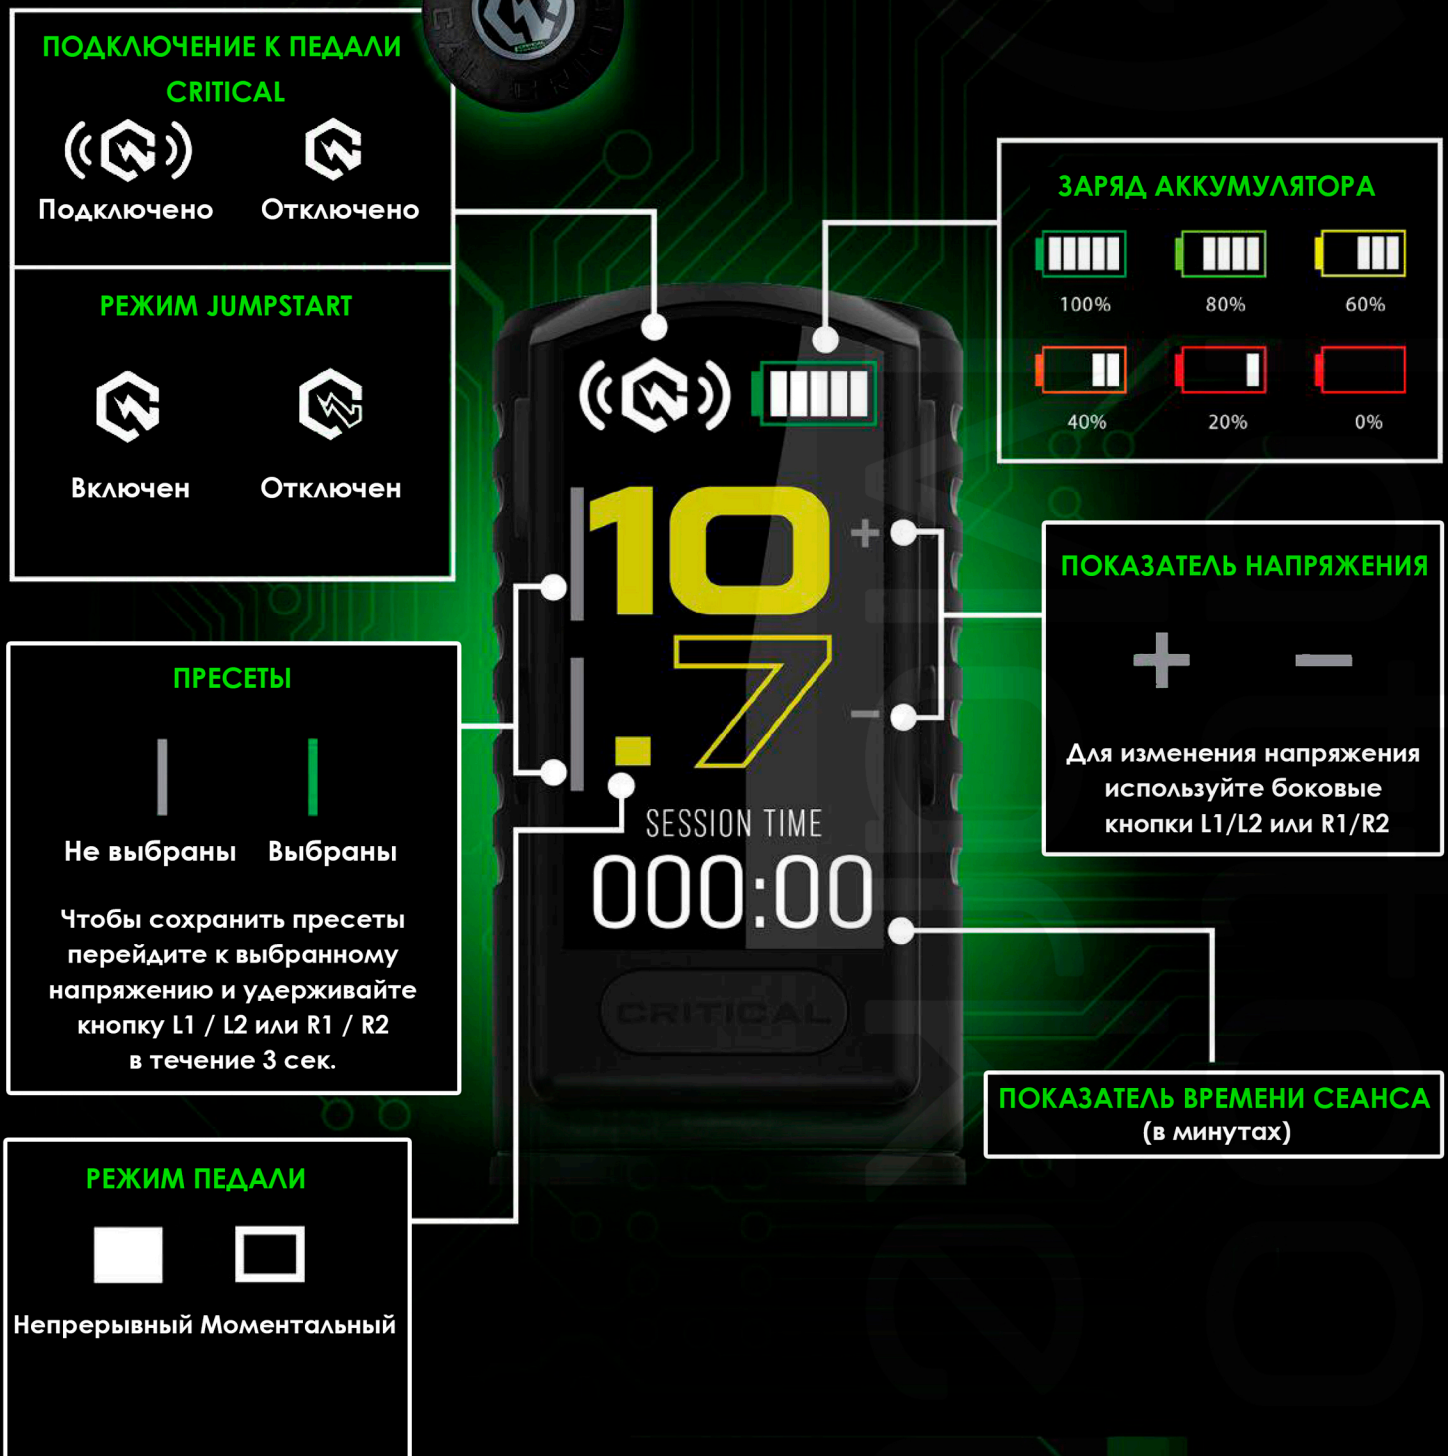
ПОДКЛЮЧЕНИЕ К ПЕДАЛИ CRITICAL

Подключено Отключено

РЕЖИМ JUMPSTART

Включен Отключен

ЗАРЯД АККУМУЛЯТОРА

100% 80% 60%

40% 20% 0%

10.7

SESSION TIME

000:00

CRITICAL

ПОКАЗАТЕЛЬ НАПРЯЖЕНИЯ

+ −

Для изменения напряжения используйте боковые кнопки L1/L2 или R1/R2

ПРЕСЕТЫ

Не выбраны Выбраны

Чтобы сохранить пресеты перейдите к выбранному напряжению и удерживайте кнопку L1 / L2 или R1 / R2 в течение 3 сек.

ПОКАЗАТЕЛЬ ВРЕМЕНИ СЕАНСА (в минутах)

РЕЖИМ ПЕДАЛИ

Непрерывный Моментальный